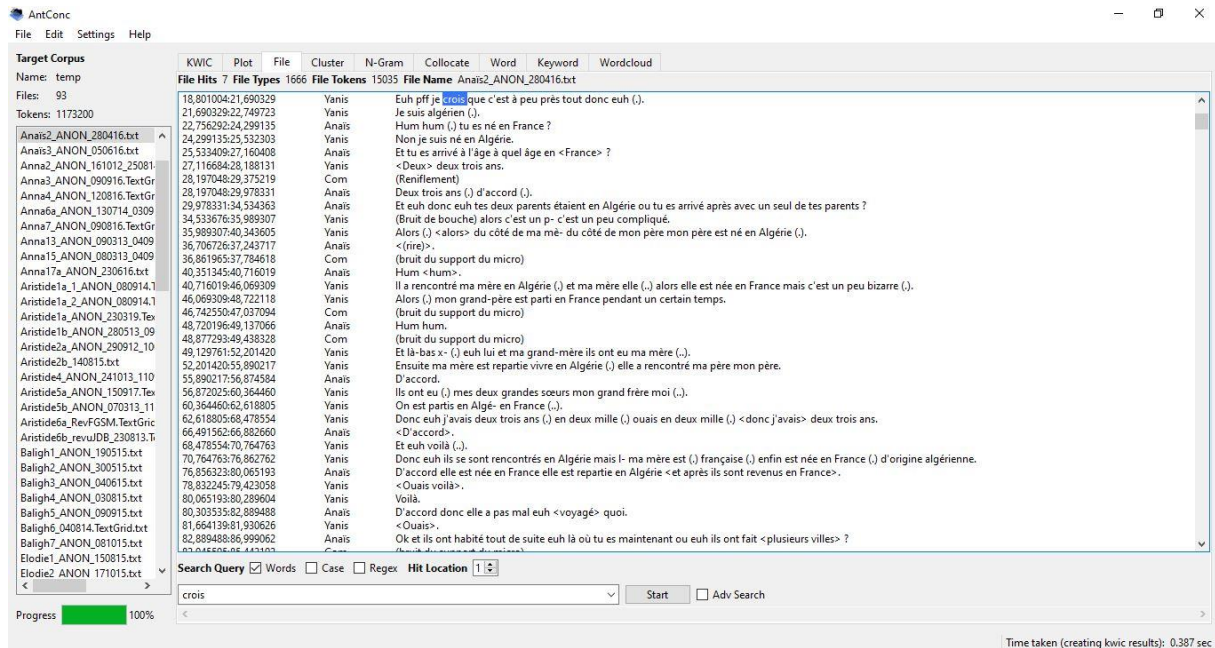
AntConc
File Edit Settings Help

Target Corpus
Name: temp
Files: 93
Tokens: 1173200

Anaïs2_ANON_280416.txt
Anaïs3_ANON_050616.txt
Anna2_ANON_161012_25081
Anna3_ANON_090916.TextGr
Anna4_ANON_120816.TextGr
Anna6a_ANON_130714_0309
Anna7_ANON_090816.TextGr
Anna13_ANON_090313_0409
Anna15_ANON_080313_0409
Anna17a_ANON_230616.txt
Aristide1a_1_ANON_080914.1
Aristide1a_2_ANON_080914.1
Aristide1a_ANON_230319.Tex
Aristide1b_ANON_280513_09
Aristide2a_ANON_290912_10
Aristide2b_140815.txt
Aristide4_ANON_241013_110
Aristide5a_ANON_150917.Tex
Aristide5b_ANON_070313_11
Aristide6a_RevFGSM.TextGri
Aristide6b_revuJDB_230813.T
Baligh1_ANON_190515.txt
Baligh2_ANON_300515.txt
Baligh3_ANON_040615.txt
Baligh4_ANON_030815.txt
Baligh5_ANON_090915.txt
Baligh6_040814.TextGrid.txt
Baligh7_ANON_081015.txt
Elodie1_ANON_150815.txt
Elodie2 ANON 171015.txt

Progress 100%

KWIC Plot File Cluster N-Gram Collocate Word Keyword Wordcloud
File Hits 7 File Types 1666 File Tokens 15035 File Name Anaïs2_ANON_280416.txt

| | | |
|---|---|---|
| 18,801004:21,690329 | Yanis | Euh pff je crois que c'est à peu près tout donc euh (.). |
| 21,690329:22,749723 | Yanis | Je suis algérien (.). |
| 22,756292:24,299135 | Anaïs | Hum hum (.) tu es né en France ? |
| 24,299135:25,532303 | Yanis | Non je suis né en Algérie. |
| 25,533409:27,160408 | Anaïs | Et tu es arrivé à l'âge à quel âge en <France> ? |
| 27,116684:28,188131 | Yanis | <Deux> deux trois ans. |
| 28,197048:29,375219 | Com | (Reniflement) |
| 28,197048:29,978331 | Anaïs | Deux trois ans (.) d'accord (.). |
| 29,978331:34,534363 | Anaïs | Et euh donc euh tes deux parents étaient en Algérie ou tu es arrivé après avec un seul de tes parents ? |
| 34,533676:35,989307 | Yanis | (Bruit de bouche) alors c'est un p- c'est un peu compliqué. |
| 35,989307:40,343605 | Yanis | Alors (.) <alors> du côté de ma mè- du côté de mon père mon père est né en Algérie (.). |
| 36,706726:37,243717 | Anaïs | <(rire)>. |
| 36,861965:37,784618 | Com | (bruit du support du micro) |
| 40,351345:40,716019 | Anaïs | Hum <hum>. |
| 40,716019:46,069309 | Yanis | Il a rencontré ma mère en Algérie (.) et ma mère elle (..) alors elle est née en France mais c'est un peu bizarre (.). |
| 46,069309:48,722118 | Yanis | Alors (.) mon grand-père est parti en France pendant un certain temps. |
| 46,742550:47,037094 | Com | (bruit du support du micro) |
| 48,720196:49,137066 | Anaïs | Hum hum. |
| 48,877293:49,438328 | Com | (bruit du support du micro) |
| 49,129761:52,201420 | Yanis | Et là-bas x- (.) euh lui et ma grand-mère ils ont eu ma mère (..). |
| 52,201420:55,890217 | Yanis | Ensuite ma mère est repartie vivre en Algérie (.) elle a rencontré ma père mon père. |
| 55,890217:56,874584 | Anaïs | D'accord. |
| 56,872025:60,364460 | Yanis | Ils ont eu (.) mes deux grandes sœurs mon grand frère moi (..). |
| 60,364460:62,618805 | Yanis | On est partis en Algé- en France (..). |
| 62,618805:68,478554 | Yanis | Donc euh j'avais deux trois ans (.) en deux mille (.) ouais en deux mille (.) <donc j'avais> deux trois ans. |
| 66,491562:66,882660 | Anaïs | <D'accord>. |
| 68,478554:70,764763 | Yanis | Et euh voilà (..). |
| 70,764763:76,862762 | Yanis | Donc euh ils se sont rencontrés en Algérie mais l- ma mère est (.) française (.) enfin est née en France (.) d'origine algérienne. |
| 76,856323:80,065193 | Anaïs | D'accord elle est née en France elle est repartie en Algérie <et après ils sont revenus en France>. |
| 78,832245:79,423058 | Yanis | <Ouais voilà>. |
| 80,065193:80,289604 | Yanis | Voilà. |
| 80,303535:82,889488 | Anaïs | D'accord donc elle a pas mal euh <voyagé> quoi. |
| 81,664139:81,930626 | Yanis | <Ouais>. |
| 82,889488:86,999062 | Anaïs | Ok et ils ont habité tout de suite euh là où tu es maintenant ou euh ils ont fait <plusieurs villes> ? |
| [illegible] | Com | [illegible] |

Search Query ☑ Words ☐ Case ☐ Regex Hit Location 1
crois
Start ☐ Adv Search

Time taken (creating kwic results): 0.387 sec